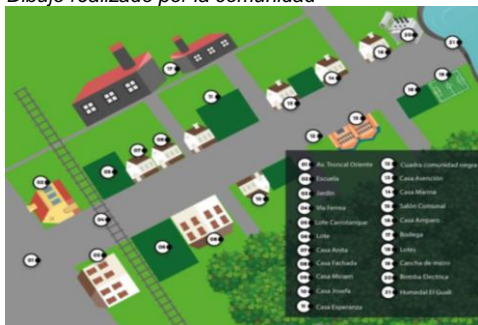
Dibujo realizado por la comunidad

01 Av. Troncal Oriente
02 Escuela
03 Jardín
04 Vía Ferrea
05 Lote Carrotanque
06 Lote
07 Casa Anita
08 Casa Fachada
09 Casa Micaeri
10 Casa Josefa
11 Casa Esperanza
12 Cuadra comunidad negra
13 Casa Avención
14 Casa Marina
15 Salón Comunal
16 Casa Amparo
17 Bodega
18 Lotes
19 Cancha de micro
20 Bomba Electrica
21 Humedal El Gualí